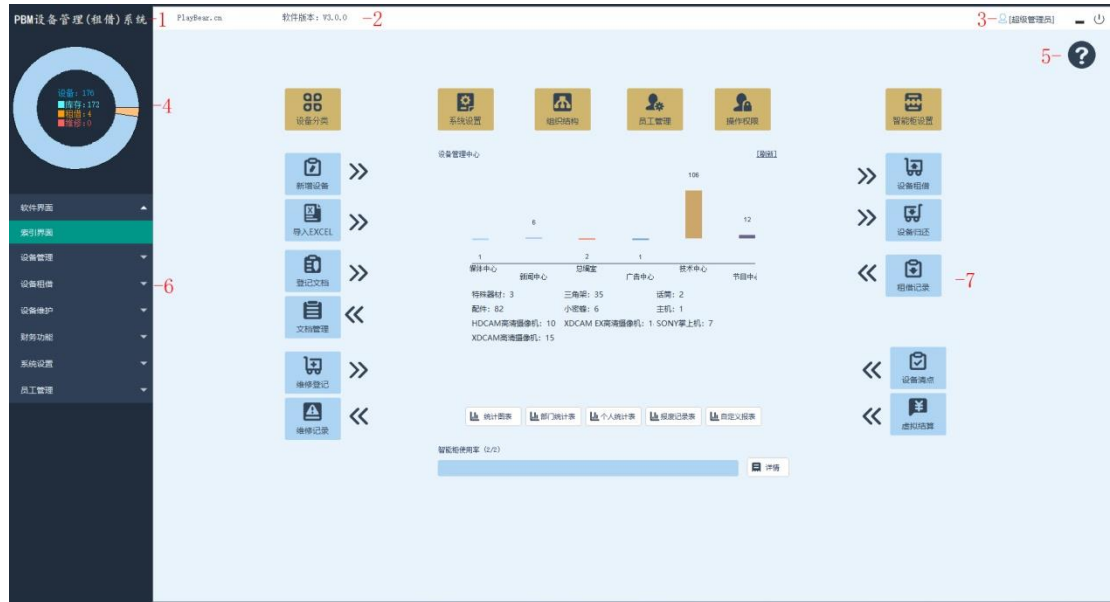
PBM设备管理(租借)系统 –1 PlayBear.cn 软件版本：V3.0.0 –2 3– [超级管理员]

5–

设备：176
库存：172
租借：4
维修：0
–4

软件界面
索引界面
设备管理
设备租借 –6
设备维护
财务功能
系统设置
员工管理

设备分类
系统设置
组织结构
员工管理
操作权限
智能柜设置

新增设备
导入EXCEL
登记文档
文档管理
维修登记
维修记录

设备管理中心 [刷新]

106
6
12
1 2 1
媒体中心 新闻中心 总编室 广告中心 技术中心 节目中心

特殊器材：3 三角架：35 话筒：2
配件：82 小蜜蜂：6 主机：1
HDCAM高清摄像机：10 XDCAM EX高清摄像机：1 SONY掌上机：7
XDCAM高清摄像机：15

统计图表 部门统计表 个人统计表 报废记录表 自定义报表

智能柜使用率 (2/2)
详情

设备租借
设备归还
租借记录 –7
设备清点
虚拟结算